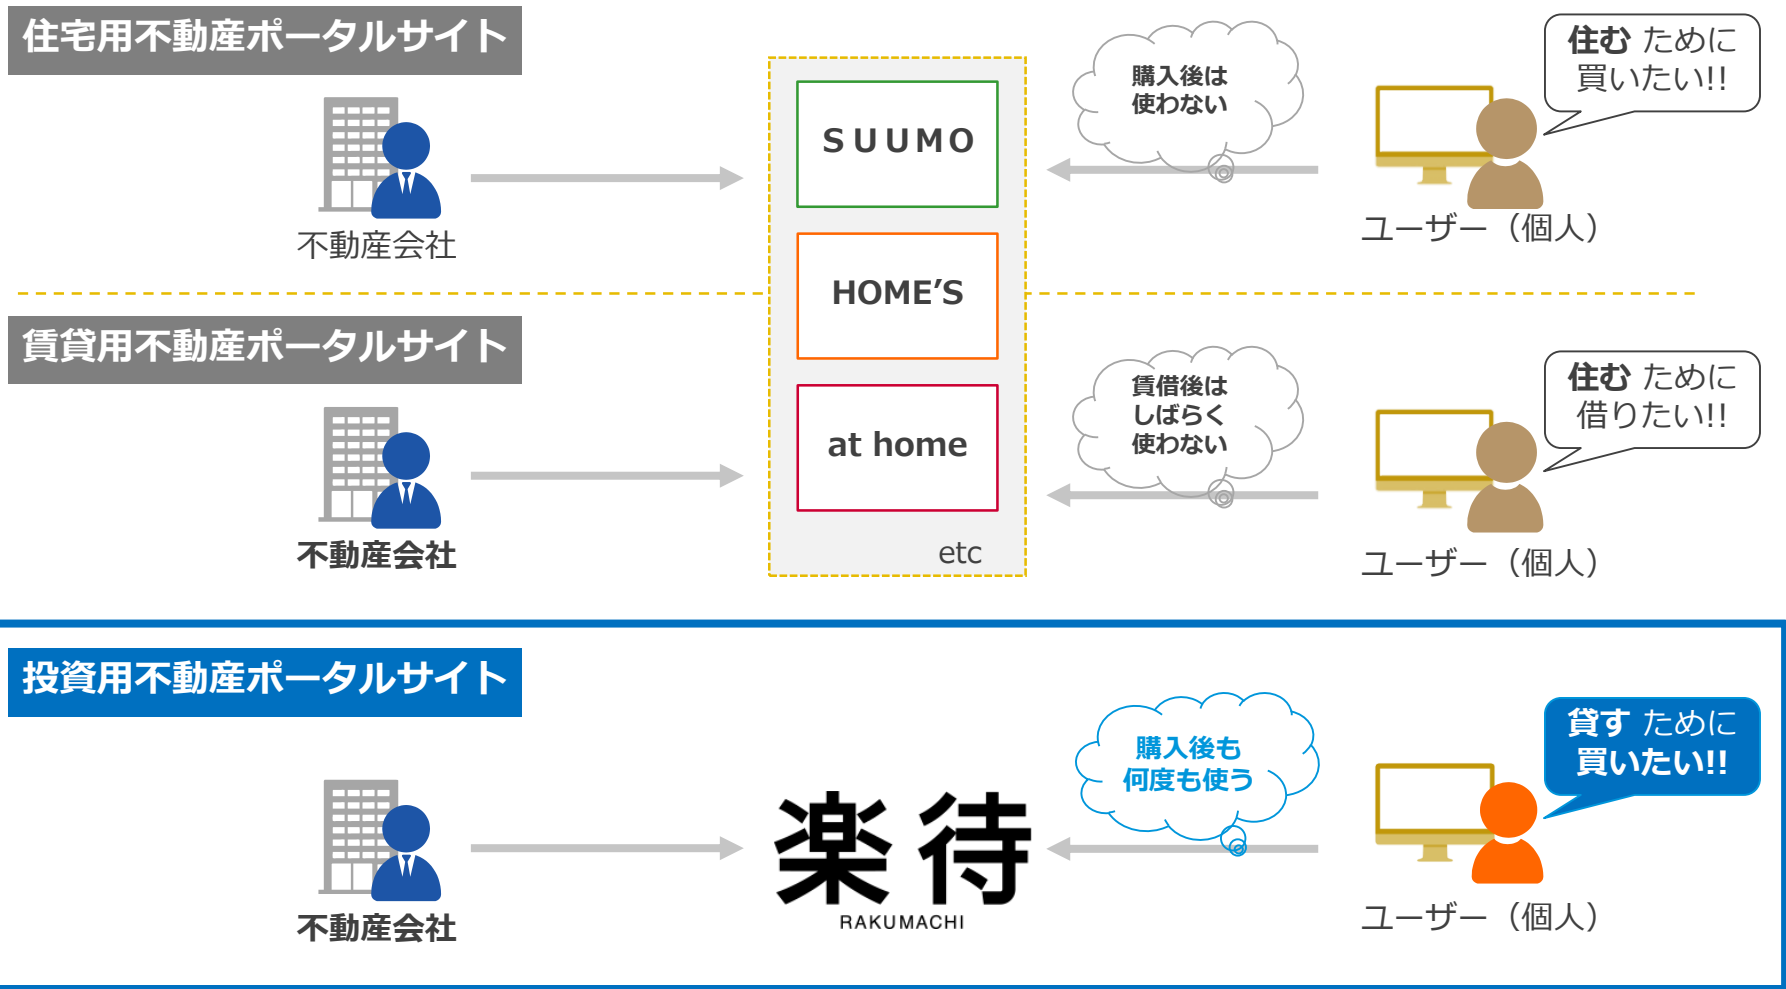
住宅用不動産ポータルサイト

不動産会社

SUUMO

HOME'S

at home

etc

購入後は使わない

住む ために買いたい!!

ユーザー（個人）

賃貸用不動産ポータルサイト

不動産会社

賃借後はしばらく使わない

住む ために借りたい!!

ユーザー（個人）

投資用不動産ポータルサイト

不動産会社

楽待
RAKUMACHI

購入後も何度も使う

貸す ために買いたい!!

ユーザー（個人）